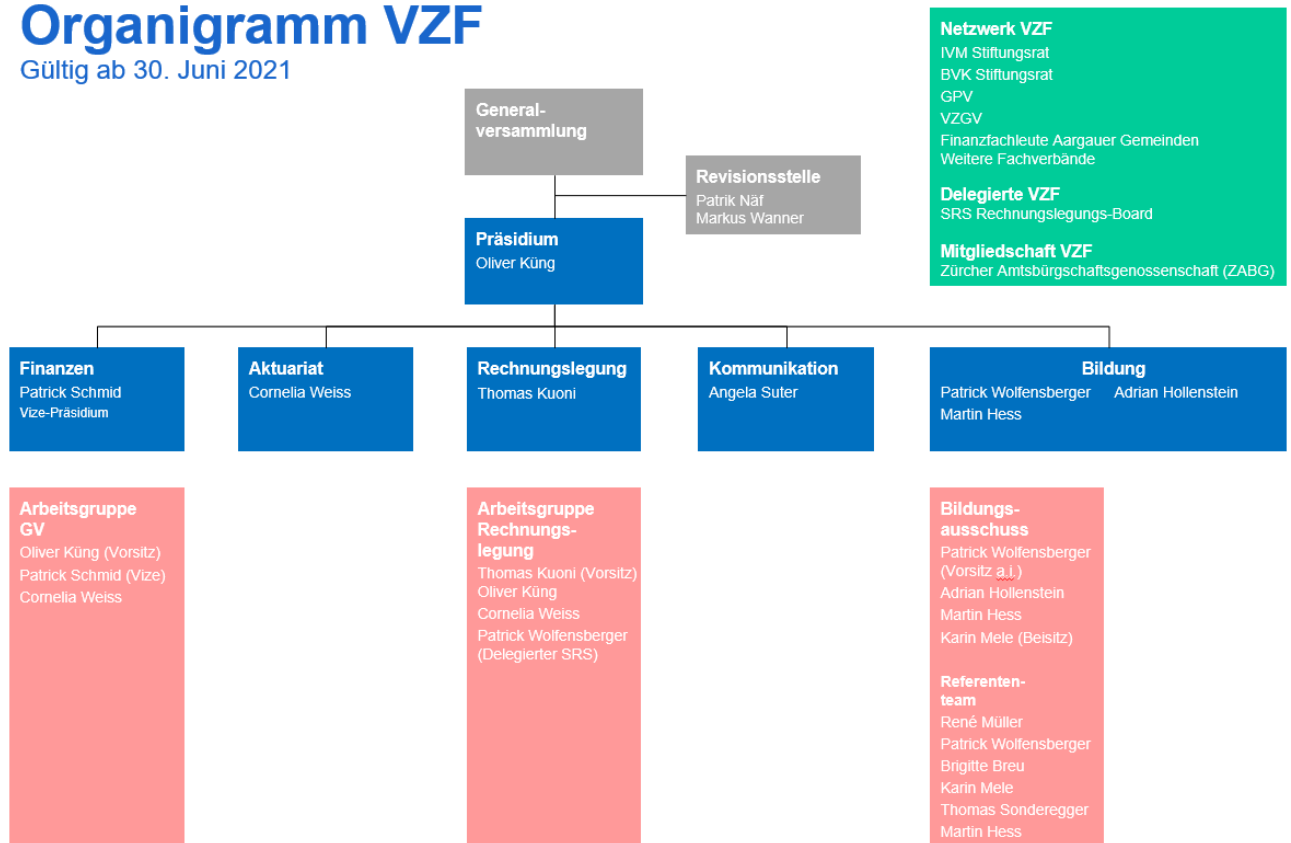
Organigramm VZF
Gültig ab 30. Juni 2021

Netzwerk VZF
IVM Stiftungsrat
BVK Stiftungsrat
GPV
VZGV
Finanzfachleute Aargauer Gemeinden
Weitere Fachverbände

Delegierte VZF
SRS Rechnungslegungs-Board

Mitgliedschaft VZF
Zürcher Amtsbürgschaftsgenossenschaft (ZABG)

Generalversammlung

Revisionsstelle
Patrik Näf
Markus Wanner

Präsidium
Oliver Küng

Finanzen
Patrick Schmid
Vize-Präsidium

Aktuariat
Cornelia Weiss

Rechnungslegung
Thomas Kuoni

Kommunikation
Angela Suter

Bildung
Patrick Wolfensberger
Adrian Hollenstein
Martin Hess

Arbeitsgruppe GV
Oliver Küng (Vorsitz)
Patrick Schmid (Vize)
Cornelia Weiss

Arbeitsgruppe Rechnungslegung
Thomas Kuoni (Vorsitz)
Oliver Küng
Cornelia Weiss
Patrick Wolfensberger (Delegierter SRS)

Bildungsausschuss
Patrick Wolfensberger (Vorsitz a.i.)
Adrian Hollenstein
Martin Hess
Karin Mele (Beisitz)

Referententeam
René Müller
Patrick Wolfensberger
Brigitte Breu
Karin Mele
Thomas Sonderegger
Martin Hess